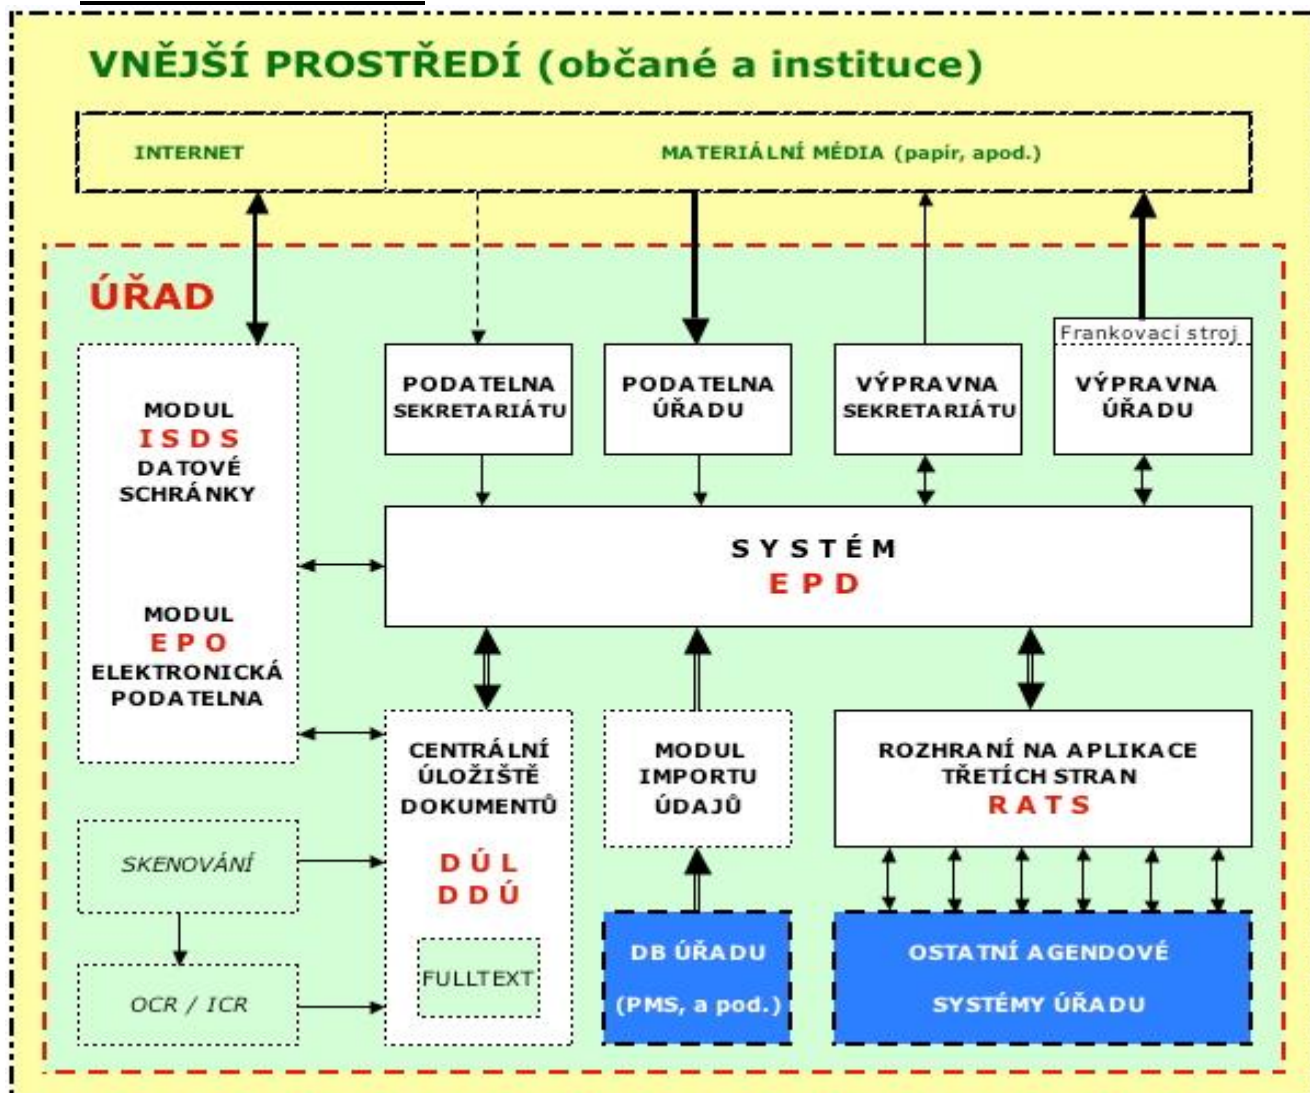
VNĚJŠÍ PROSTŘEDÍ (občané a instituce)

INTERNET

MATERIÁLNÍ MÉDIA (papír, apod.)

ÚŘAD

MODUL
ISDS
DATOVÉ
SCHRÁNKY

MODUL
EPO
ELEKTRONICKÁ
PODATELNA

PODATELNA
SEKRETARIÁTU

PODATELNA
ÚŘADU

VÝPRAVNA
SEKRETARIÁTU

Frankovací stroj

VÝPRAVNA
ÚŘADU

SYSTÉM
EPD

CENTRÁLNÍ
ÚLOŽIŠTĚ
DOKUMENTŮ

DÚL
DDÚ

FULLTEXT

MODUL
IMPORTU
ÚDAJŮ

ROZHRANÍ NA APLIKACE
TŘETÍCH STRAN
RATS

SKENOVÁNÍ

OCR / ICR

DB ÚŘADU
(PMS, a pod.)

OSTATNÍ AGENDOVÉ
SYSTÉMY ÚŘADU